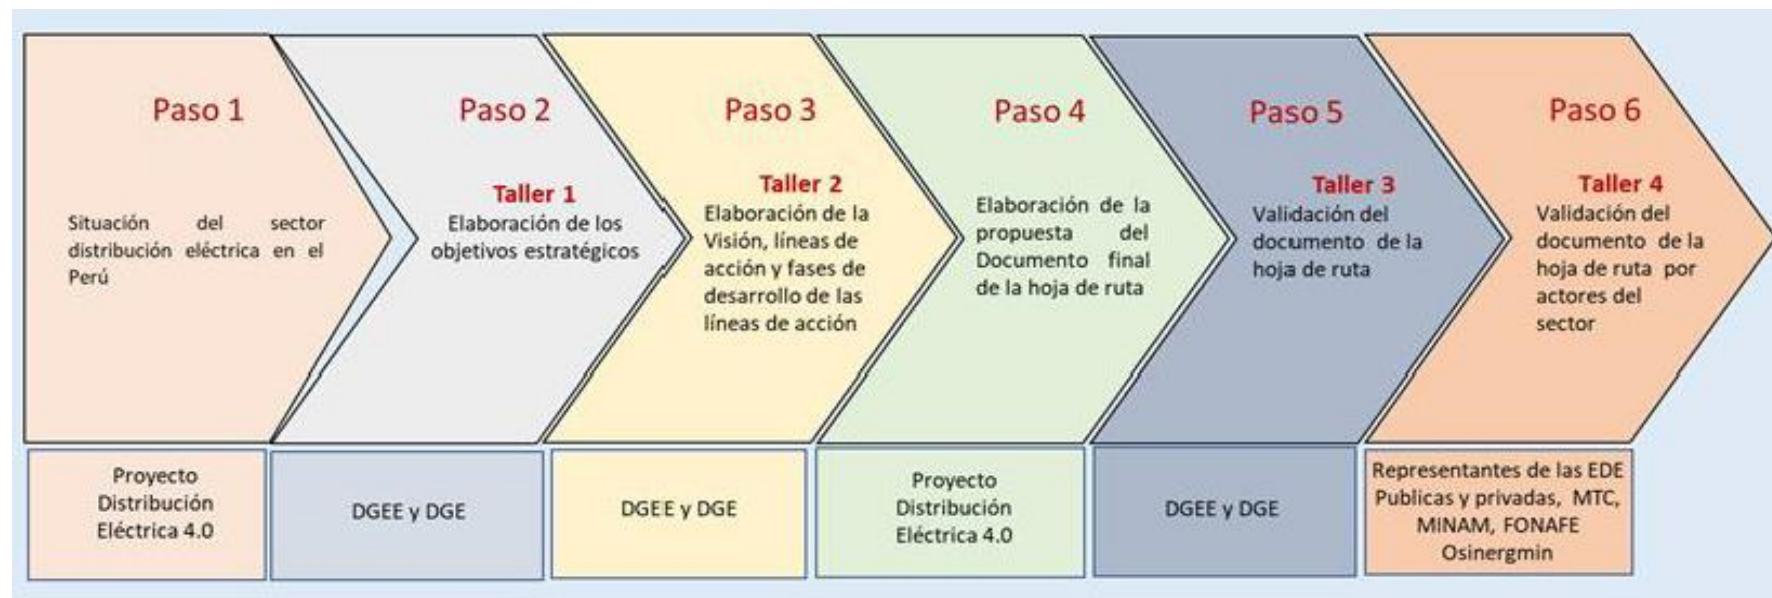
Paso 1

Situación del sector distribución eléctrica en el Perú

Paso 2

Taller 1

Elaboración de los objetivos estratégicos

Paso 3

Taller 2

Elaboración de la Visión, líneas de acción y fases de desarrollo de las líneas de acción

Paso 4

Elaboración de la propuesta del Documento final de la hoja de ruta

Paso 5

Taller 3

Validación del documento de la hoja de ruta

Paso 6

Taller 4

Validación del documento de la hoja de ruta por actores del sector

Proyecto Distribución Eléctrica 4.0

DGEE y DGE

DGEE y DGE

Proyecto Distribución Eléctrica 4.0

DGEE y DGE

Representantes de las EDE Publicas y privadas, MTC, MINAM, FONAFE Osinergmin